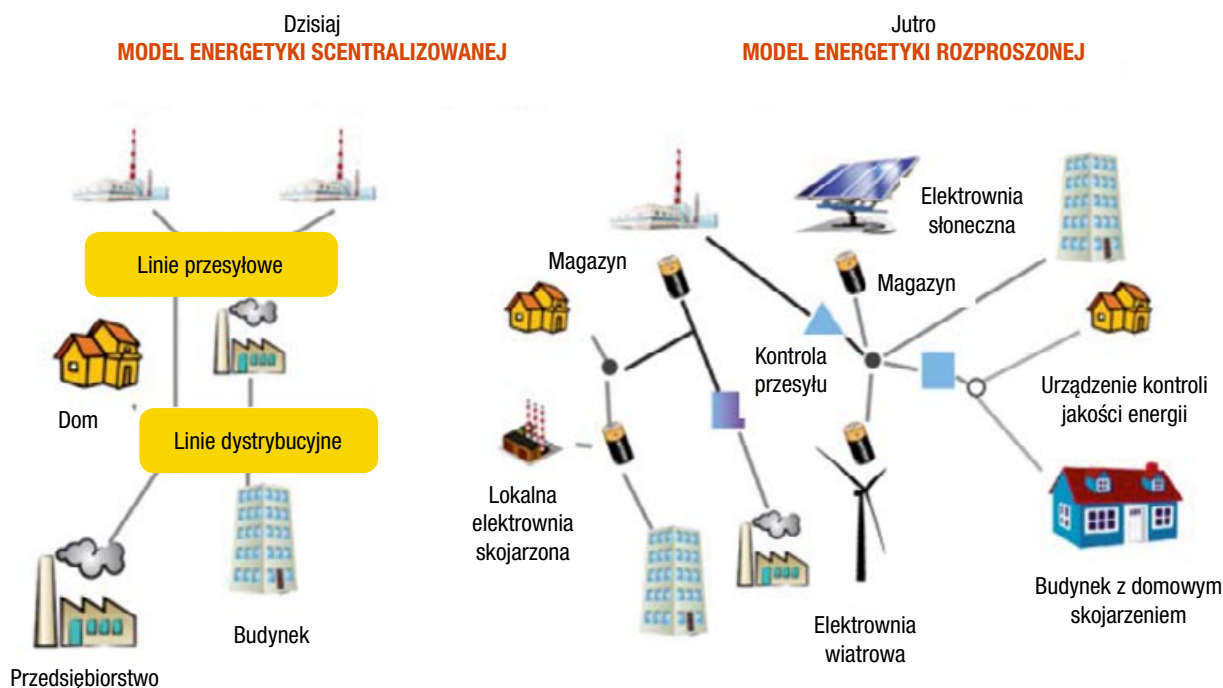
Dzisiaj
MODEL ENERGETYKI SCENTRALIZOWANEJ

Linie przesyłowe

Dom

Linie dystrybucyjne

Budynek

Przedsiębiorstwo

Jutro
MODEL ENERGETYKI ROZPROSZONEJ

Elektrownia słoneczna

Magazyn

Magazyn

Kontrola przesyłu

Urządzenie kontroli jakości energii

Lokalna elektrownia skojarzona

Elektrownia wiatrowa

Budynek z domowym skojarzeniem